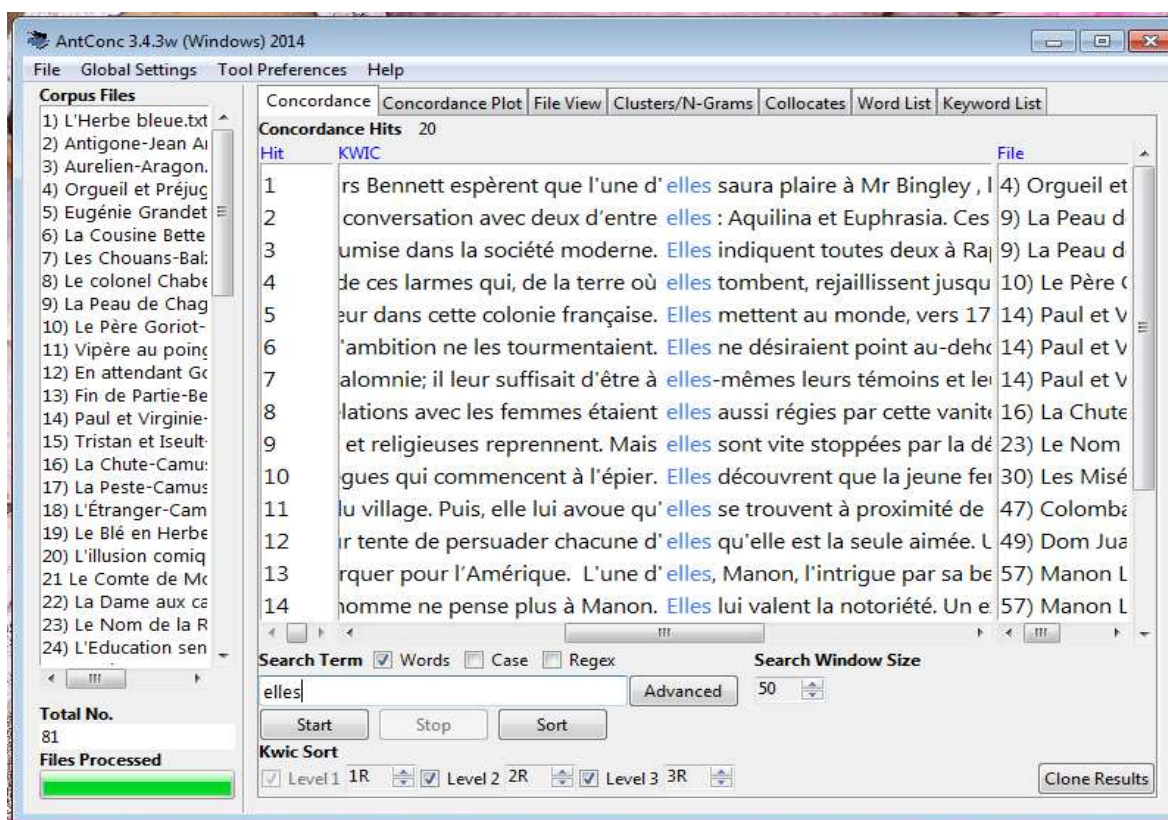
AntConc 3.4.3w (Windows) 2014

File Global Settings Tool Preferences Help

Corpus Files
1) L'Herbe bleue.txt
2) Antigone-Jean A
3) Aurelien-Aragon.
4) Orgueil et Préjug
5) Eugénie Grandet
6) La Cousine Bette
7) Les Chouans-Bal:
8) Le colonel Chabe
9) La Peau de Chag
10) Le Père Goriot-
11) Vipère au poing
12) En attendant Go
13) Fin de Partie-Be
14) Paul et Virginie-
15) Tristan et Iseult-
16) La Chute-Camus
17) La Peste-Camus
18) L'Étranger-Cam
19) Le Blé en Herbe
20) L'illusion comiq
21 Le Comte de Mo
22) La Dame aux ca
23) Le Nom de la R
24) L'Education sen

Total No.
81
Files Processed

Concordance | Concordance Plot | File View | Clusters/N-Grams | Collocates | Word List | Keyword List

Concordance Hits 20

| Hit | KWIC | File |
|---|---|---|
| 1 | rs Bennett espèrent que l'une d' elles saura plaire à Mr Bingley , l | 4) Orgueil et |
| 2 | conversation avec deux d'entre elles : Aquilina et Euphrasia. Ces | 9) La Peau d |
| 3 | umise dans la société moderne. Elles indiquent toutes deux à Ra | 9) La Peau d |
| 4 | de ces larmes qui, de la terre où elles tombent, rejaillissent jusqu | 10) Le Père ( |
| 5 | eur dans cette colonie française. Elles mettent au monde, vers 17 | 14) Paul et V |
| 6 | 'ambition ne les tourmentaient. Elles ne désiraient point au-deho | 14) Paul et V |
| 7 | alomnie; il leur suffisait d'être à elles-mêmes leurs témoins et le | 14) Paul et V |
| 8 | lations avec les femmes étaient elles aussi régies par cette vanit | 16) La Chute |
| 9 | et religieuses reprennent. Mais elles sont vite stoppées par la dé | 23) Le Nom |
| 10 | gues qui commencent à l'épier. Elles découvrent que la jeune fe | 30) Les Misé |
| 11 | lu village. Puis, elle lui avoue qu' elles se trouvent à proximité de | 47) Colomba |
| 12 | r tente de persuader chacune d' elles qu'elle est la seule aimée. L | 49) Dom Jua |
| 13 | rquer pour l'Amérique. L'une d' elles, Manon, l'intrigue par sa be | 57) Manon L |
| 14 | homme ne pense plus à Manon. Elles lui valent la notoriété. Un e | 57) Manon L |

Search Term ☑ Words ☐ Case ☐ Regex
elles
Advanced
Search Window Size
50
Start Stop Sort
Kwic Sort
☑ Level 1 1R ☑ Level 2 2R ☑ Level 3 3R
Clone Results